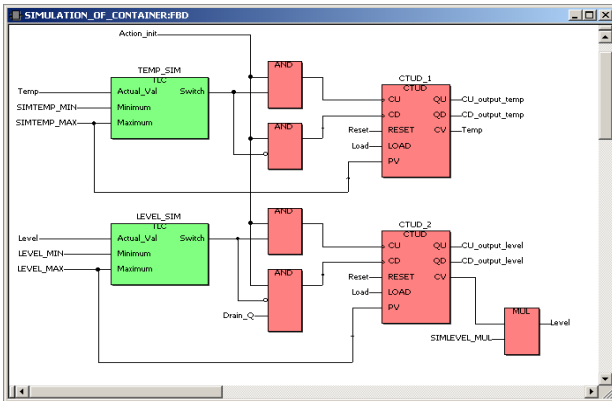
SIMULATION_OF_CONTAINER:FBD

Action_init

TEMP_SIM
TLC
Temp
Actual_Val
Switch
SIMTEMP_MIN
Minimum
SIMTEMP_MAX
Maximum

AND
AND

CTUD_1
CTUD
CU
QU
CU_output_temp
CD
QD
CD_output_temp
Reset
RESET
CV
Temp
Load
LOAD
PV

LEVEL_SIM
TLC
Level
Actual_Val
Switch
LEVEL_MIN
Minimum
LEVEL_MAX
Maximum

AND
AND
Drain_Q

CTUD_2
CTUD
CU
QU
CU_output_level
CD
QD
CD_output_level
Reset
RESET
CV
Load
LOAD
PV

MUL
SIMLEVEL_MUL
Level